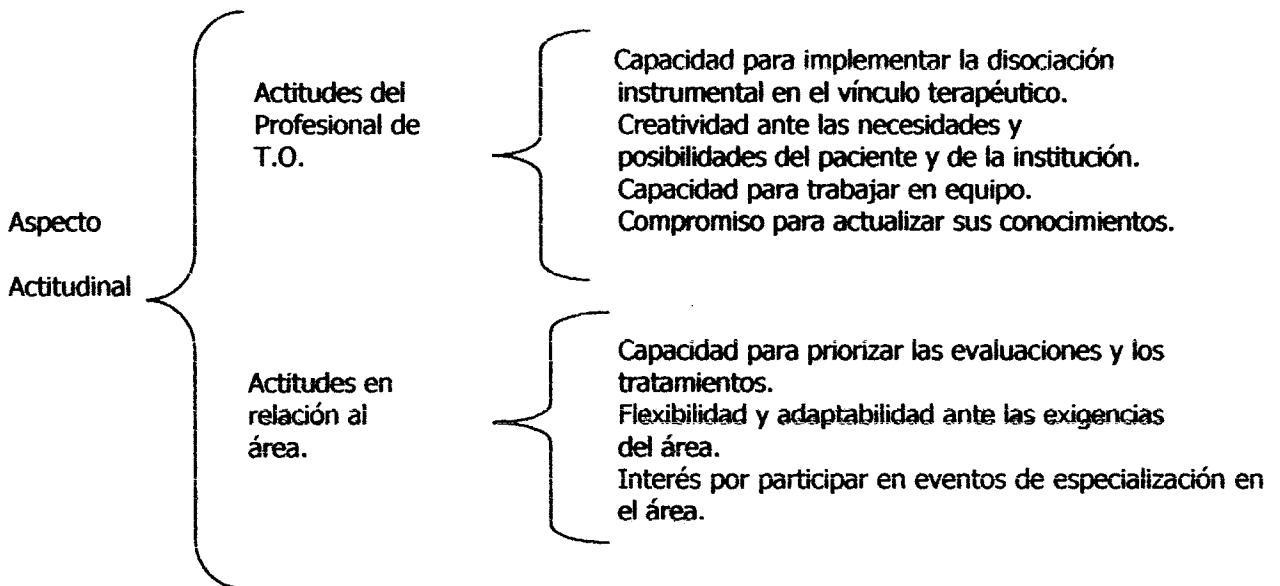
Aspecto Actitudinal

Actitudes del Profesional de T.O.

Capacidad para implementar la disociación instrumental en el vínculo terapéutico.
Creatividad ante las necesidades y posibilidades del paciente y de la institución.
Capacidad para trabajar en equipo.
Compromiso para actualizar sus conocimientos.

Actitudes en relación al área.

Capacidad para priorizar las evaluaciones y los tratamientos.
Flexibilidad y adaptabilidad ante las exigencias del área.
Interés por participar en eventos de especialización en el área.